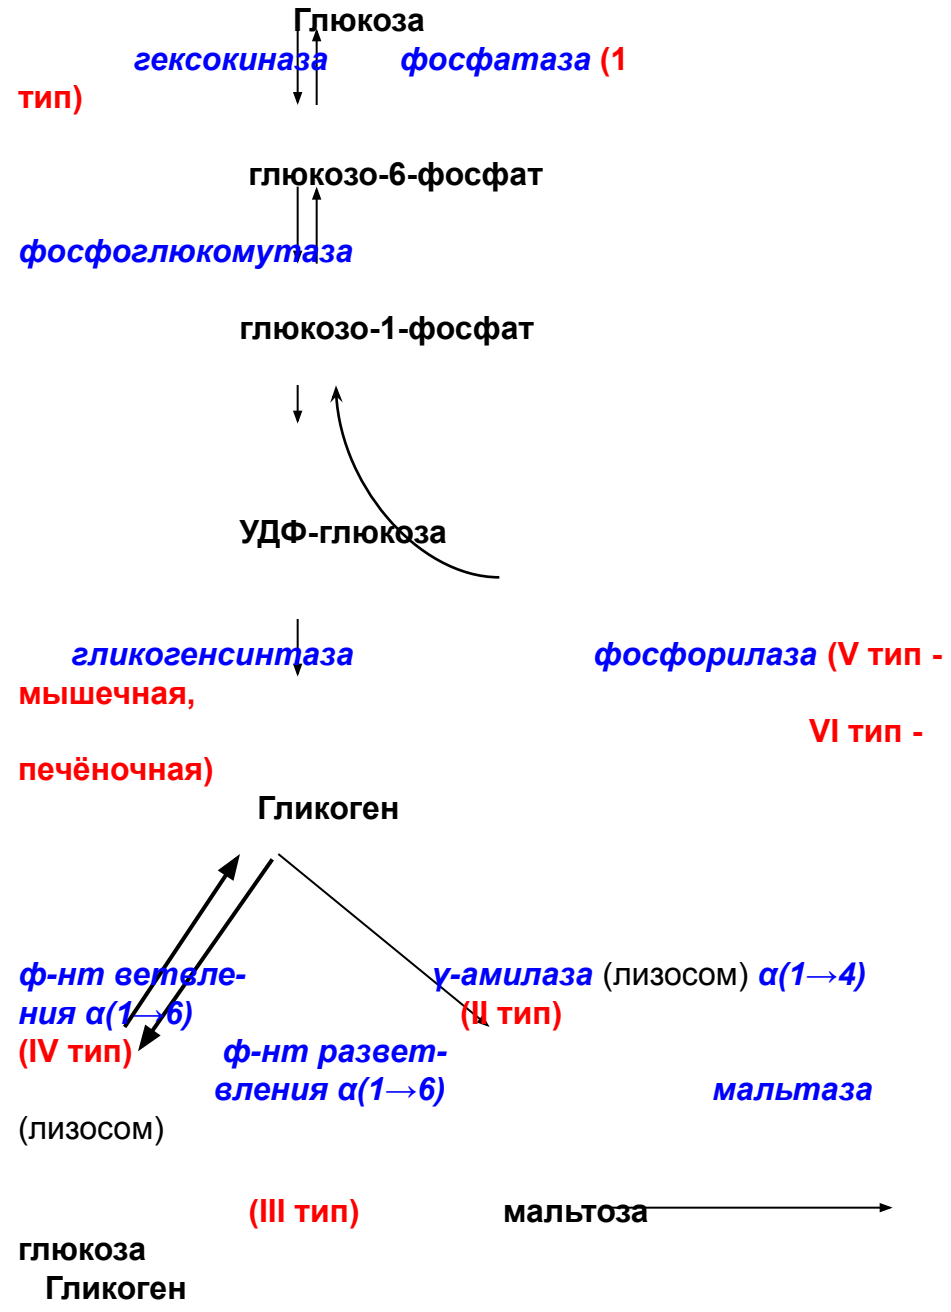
Глюкоза

гексокиназа фосфатаза (1 тип)

глюкозо-6-фосфат

фосфоглюкомутаза

глюкозо-1-фосфат

УДФ-глюкоза

гликогенсинтаза фосфорилаза (V тип - мышечная,

VI тип - печёночная)

Гликоген

ф-нт ветвления $\alpha(1\rightarrow6)$ (IV тип) ф-нт разветвления $\alpha(1\rightarrow6)$

γ-амилаза (лизосом) $\alpha(1\rightarrow4)$ (II тип)

мальтаза (лизосом)

(III тип) мальтоза

глюкоза
Гликоген